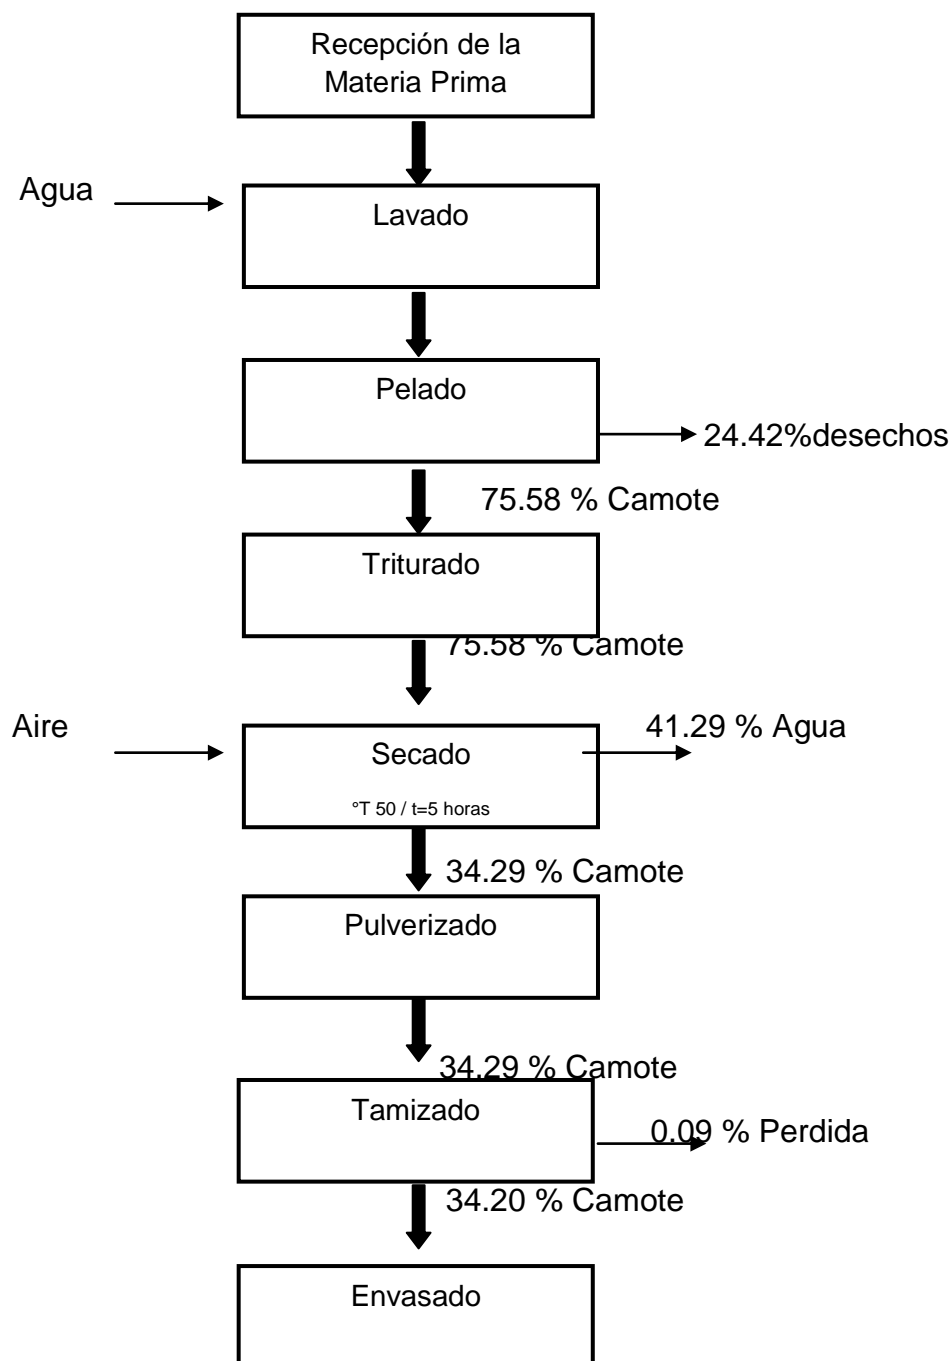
Recepción de la Materia Prima

Agua

Lavado

Pelado

24.42%desechos

75.58 % Camote

Triturado

75.58 % Camote

Aire

Secado

°T 50 / t=5 horas

41.29 % Agua

34.29 % Camote

Pulverizado

34.29 % Camote

Tamizado

0.09 % Perdida

34.20 % Camote

Envasado